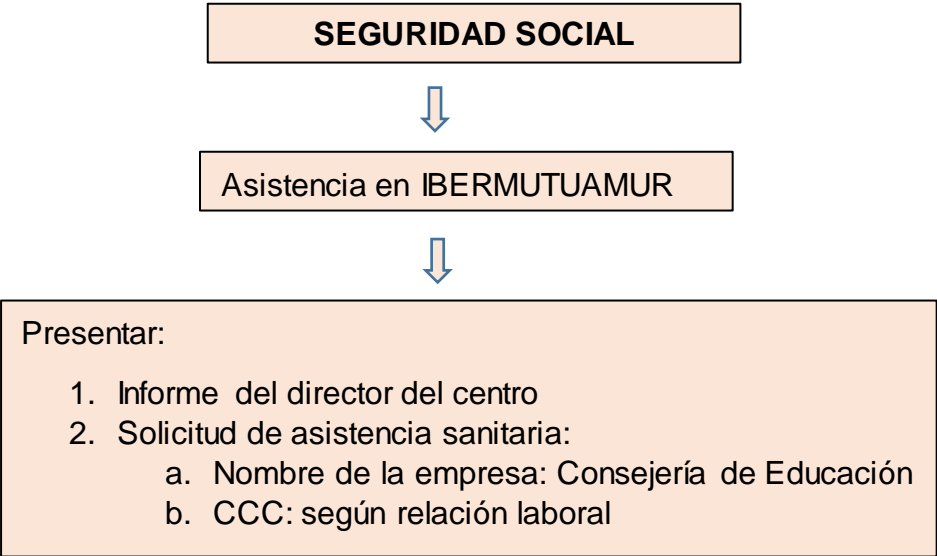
SEGURIDAD SOCIAL

Asistencia en IBERMUTUAMUR

Presentar:

1. Informe del director del centro
2. Solicitud de asistencia sanitaria:
 a. Nombre de la empresa: Consejería de Educación
 b. CCC: según relación laboral